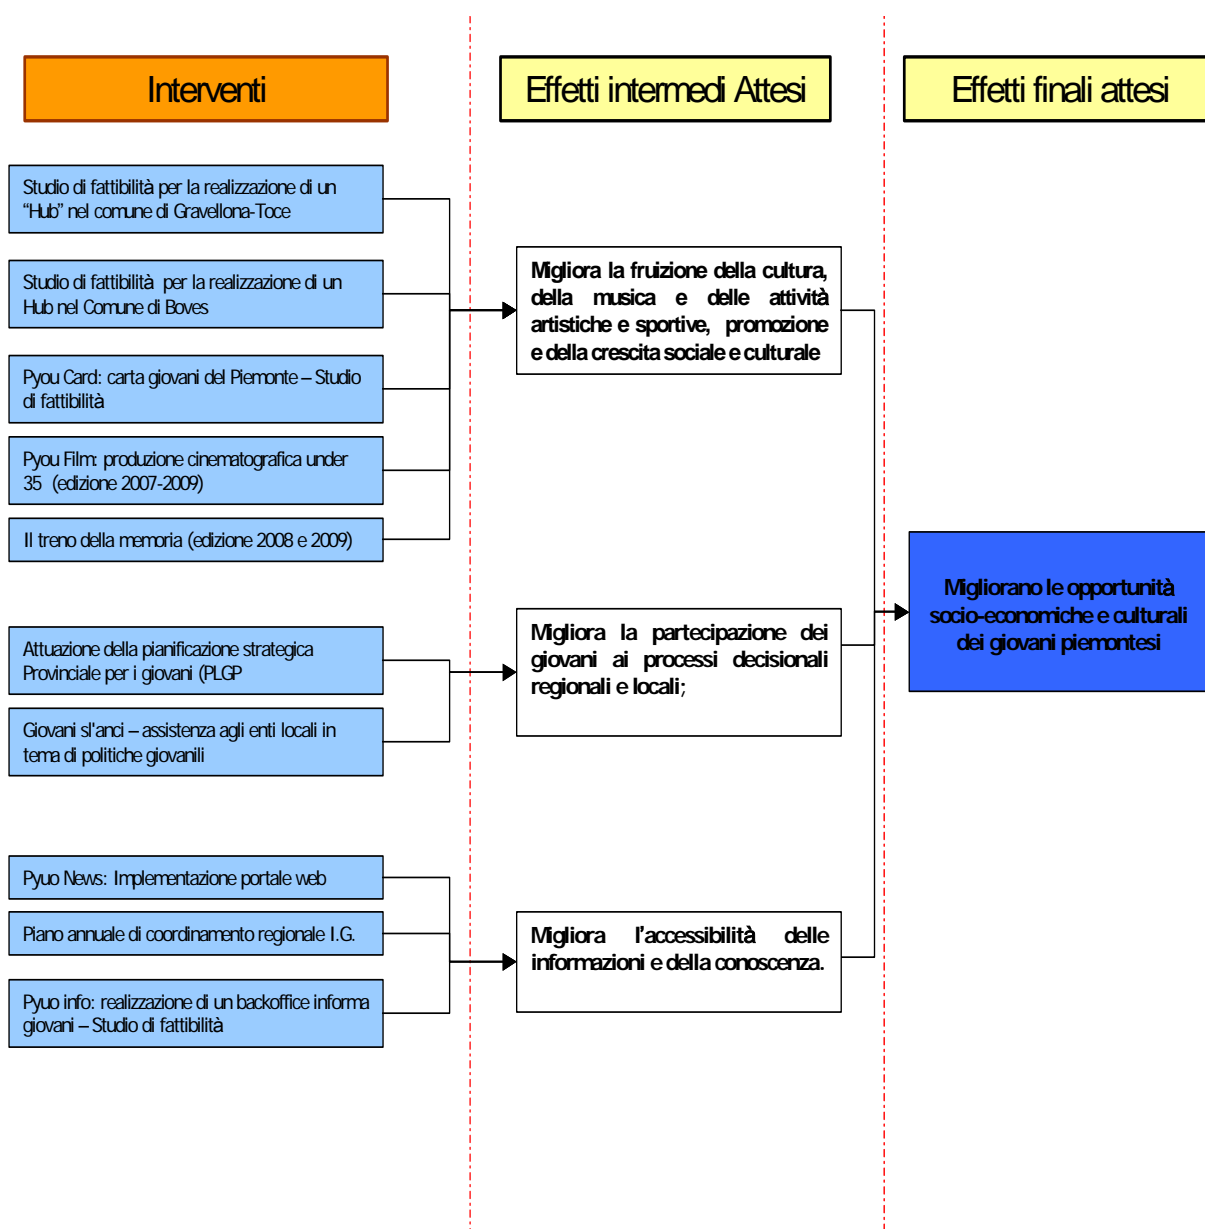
Interventi

Effetti intermedi Attesi

Effetti finali attesi

Studio di fattibilità per la realizzazione di un "Hub" nel comune di Gravellona-Toce

Studio di fattibilità per la realizzazione di un Hub nel Comune di Boves

Pyou Card: carta giovani del Piemonte – Studio di fattibilità

Pyou Film: produzione cinematografica under 35 (edizione 2007-2009)

Il treno della memoria (edizione 2008 e 2009)

Migliora la fruizione della cultura, della musica e delle attività artistiche e sportive, promozione e della crescita sociale e culturale

Attuazione della pianificazione strategica Provinciale per i giovani (PLGP

Giovani sl'anci – assistenza agli enti locali in tema di politiche giovanili

Migliora la partecipazione dei giovani ai processi decisionali regionali e locali;

Migliorano le opportunità socio-economiche e culturali dei giovani piemontesi

Pyuo News: Implementazione portale web

Piano annuale di coordinamento regionale I.G.

Pyuo info: realizzazione di un backoffice informa giovani – Studio di fattibilità

Migliora l'accessibilità delle informazioni e della conoscenza.